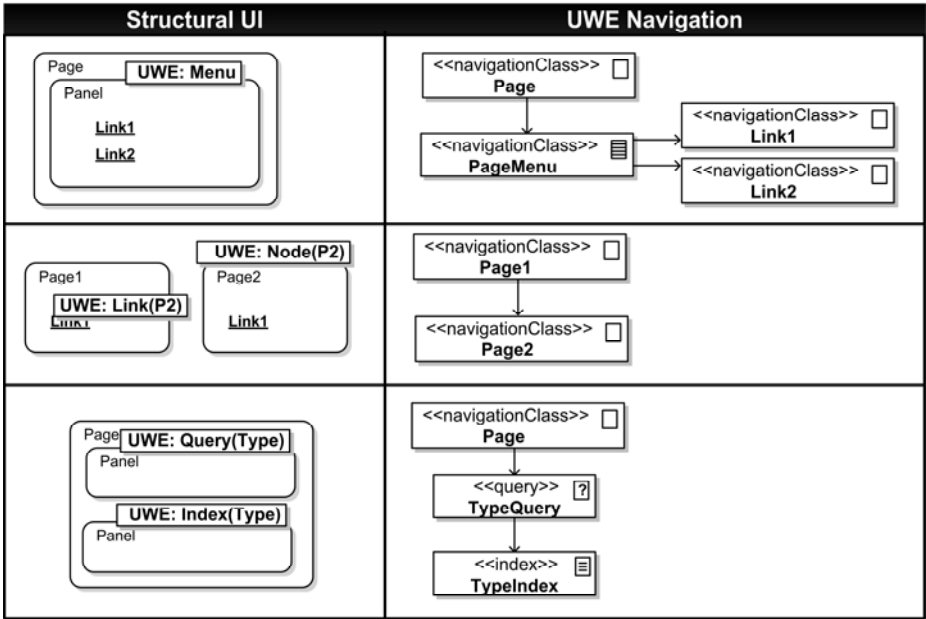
| Structural UI | UWE Navigation |
|---|---|
| Page UWE: Menu Panel Link1 Link2 | <<navigationClass>> Page <<navigationClass>> PageMenu <<navigationClass>> Link1 <<navigationClass>> Link2 |
| UWE: Node(P2) Page1 UWE: Link(P2) Link1 Page2 Link1 | <<navigationClass>> Page1 <<navigationClass>> Page2 |
| Page UWE: Query(Type) Panel UWE: Index(Type) Panel | <<navigationClass>> Page <<query>> TypeQuery <<index>> TypeIndex |